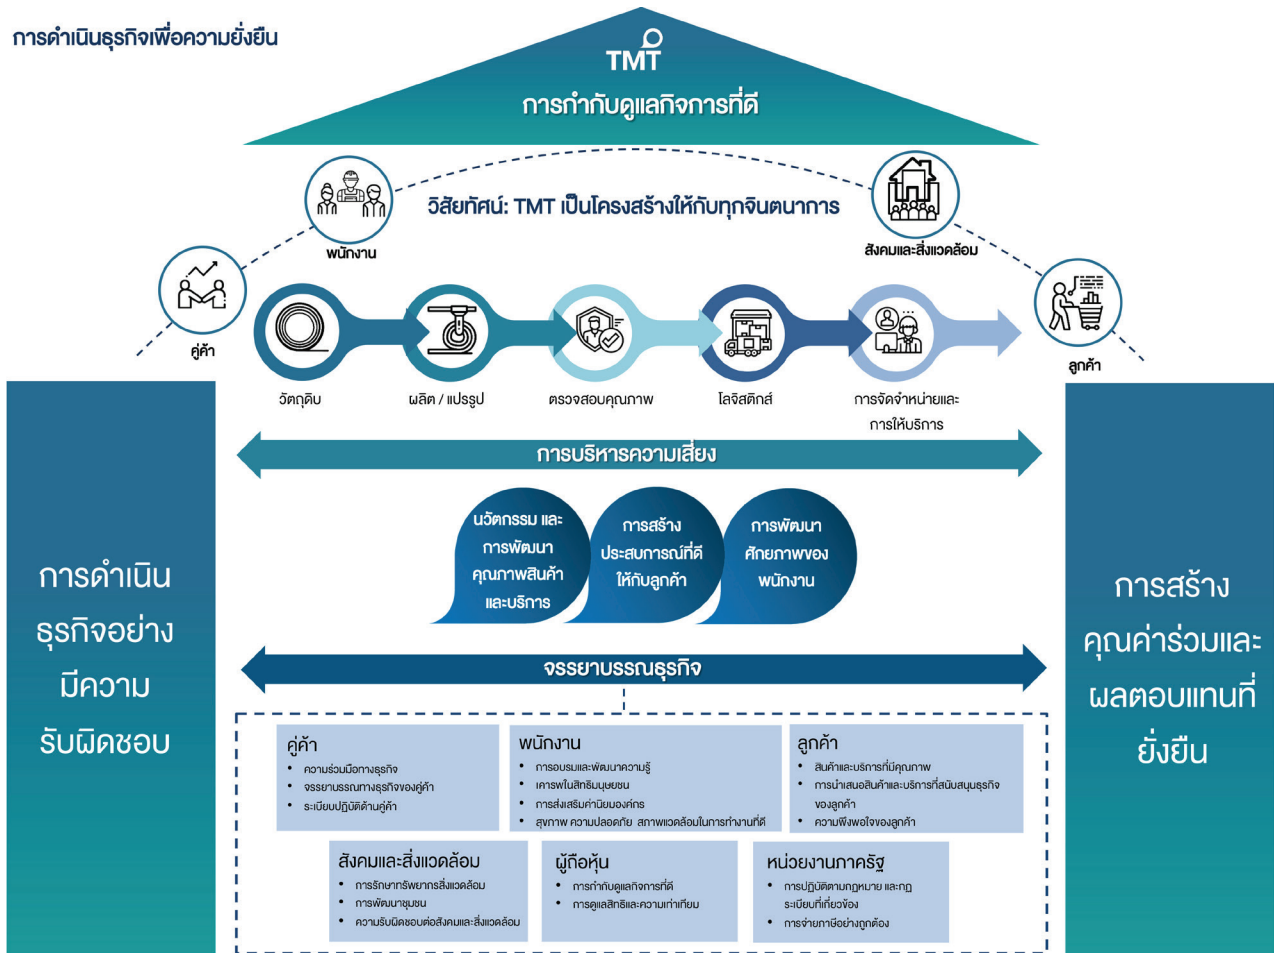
การดำเนินธุรกิจเพื่อความยั่งยืน

TMT
การกำกับดูแลกิจการที่ดี

วิสัยทัศน์: TMT เป็นโครงสร้างให้กับทุกจินตนาการ

พนักงาน
สังคมและสิ่งแวดล้อม
คู่ค้า
ลูกค้า

วัตถุดิบ
ผลิต / แปรรูป
ตรวจสอบคุณภาพ
โลจิสติกส์
การจัดจำหน่ายและการให้บริการ

การบริหารความเสี่ยง

นวัตกรรม และการพัฒนาคุณภาพสินค้าและบริการ
การสร้างประสบการณ์ที่ดีให้กับลูกค้า
การพัฒนาศักยภาพของพนักงาน

จรรยาบรรณธุรกิจ

การดำเนินธุรกิจอย่างมีความรับผิดชอบ

การสร้างคุณค่าร่วมและผลตอบแทนที่ยั่งยืน

คู่ค้า
• ความร่วมมือทางธุรกิจ
• จรรยาบรรณทางธุรกิจของคู่ค้า
• ระเบียบปฏิบัติด้านคู่ค้า

พนักงาน
• การอบรมและพัฒนาความรู้
• เคารพในสิทธิมนุษยชน
• การส่งเสริมค่านิยมองค์กร
• สุขภาพ ความปลอดภัย สภาพแวดล้อมในการทำงานที่ดี

ลูกค้า
• สินค้าและบริการที่มีคุณภาพ
• การนำเสนอสินค้าและบริการที่สนับสนุนธุรกิจของลูกค้า
• ความพึงพอใจของลูกค้า

สังคมและสิ่งแวดล้อม
• การรักษาทรัพยากรสิ่งแวดล้อม
• การพัฒนาชุมชน
• ความรับผิดชอบต่อสังคมและสิ่งแวดล้อม

ผู้ถือหุ้น
• การกำกับดูแลกิจการที่ดี
• การดูแลสิทธิและความเท่าเทียม

หน่วยงานภาครัฐ
• การปฏิบัติตามกฎหมาย และกฎระเบียบที่เกี่ยวข้อง
• การจ่ายภาษีอย่างถูกต้อง